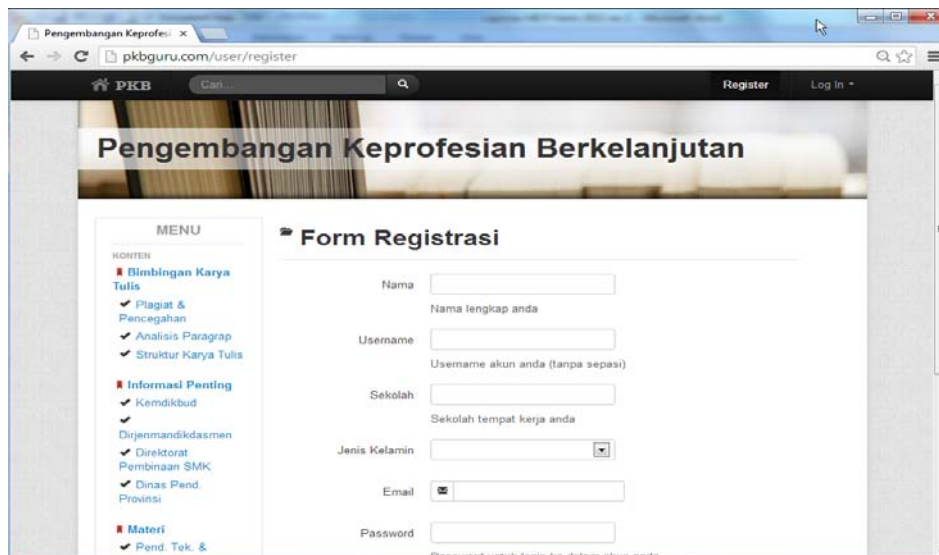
Pengembangan Keprofesi ×

pkbguru.com/user/register

PKB Cari... Register Log In

Pengembangan Keprofesian Berkelanjutan

MENU

KONTEN

Bimbingan Karya Tulis

Plagiat & Pencegahan

Analisis Paragrap

Struktur Karya Tulis

Informasi Penting

Kemdikbud

Dirjenmandikdasmen

Direktorat Pembinaan SMK

Dinas Pend. Provinsi

Materi

Pend. Tek. &

Form Registrasi

Nama

Nama lengkap anda

Username

Username akun anda (tanpa sepasi)

Sekolah

Sekolah tempat kerja anda

Jenis Kelamin

Email

Password

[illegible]